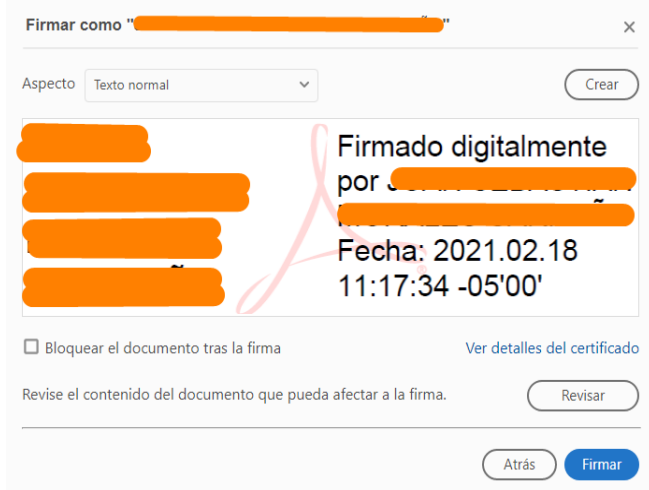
Firmar como "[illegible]"

×

Aspecto Texto normal

Crear

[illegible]

Firmado digitalmente por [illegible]
Fecha: 2021.02.18 11:17:34 -05'00'

Bloquear el documento tras la firma

Ver detalles del certificado

Revise el contenido del documento que pueda afectar a la firma.

Revisar

Atrás

Firmar